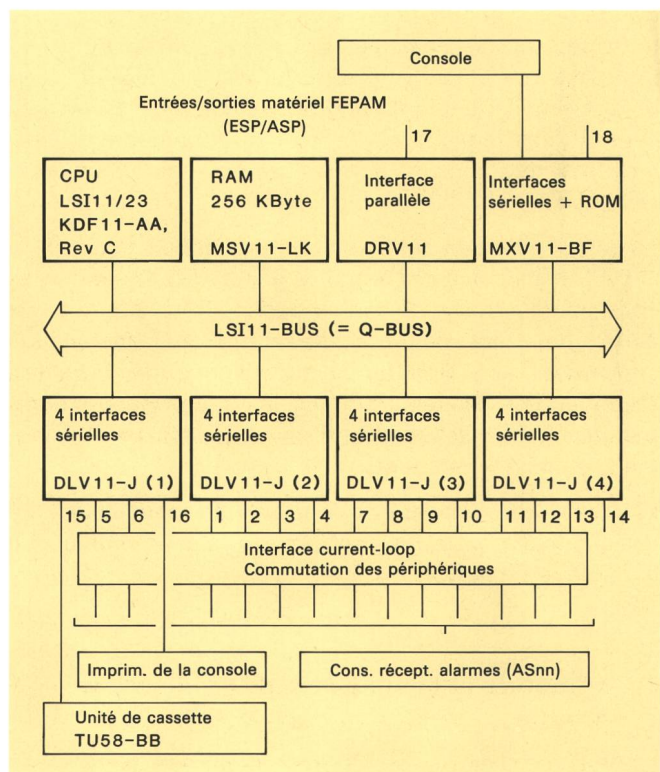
Console

Entrées/sorties matériel FEPAM (ESP/ASP)

17

18

CPU LSI11/23 KDF11-AA, Rev C

RAM 256 KByte MSV11-LK

Interface parallèle DRV11

Interfaces sérielles + ROM MXV11-BF

LSI11-BUS (= Q-BUS)

4 interfaces sérielles DLV11-J (1)

4 interfaces sérielles DLV11-J (2)

4 interfaces sérielles DLV11-J (3)

4 interfaces sérielles DLV11-J (4)

15 5 6 16 1 2 3 4 7 8 9 10 11 12 13 14

Interface current-loop
Commutation des périphériques

Imprim. de la console

Cons. récept. alarmes (ASnn)

Unité de cassette TU58-BB